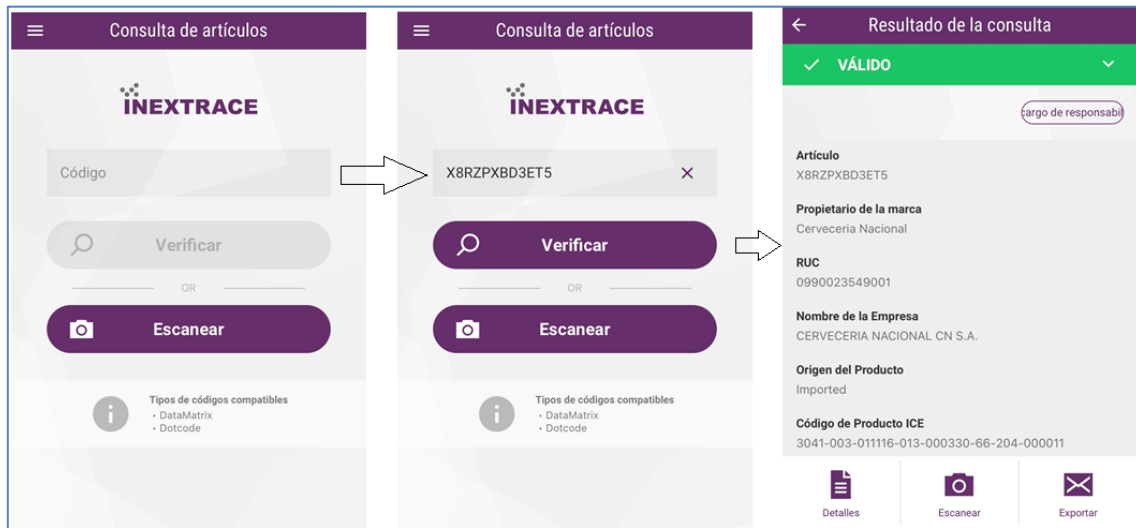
Consulta de artículos

INEXTRACE

Código

Verificar

OR

Escanear

Tipos de códigos compatibles
• DataMatrix
• Dotcode

Consulta de artículos

INEXTRACE

X8RZPXBD3ET5

Verificar

OR

Escanear

Tipos de códigos compatibles
• DataMatrix
• Dotcode

Resultado de la consulta

VÁLIDO

cargo de responsabi

Artículo
X8RZPXBD3ET5

Propietario de la marca
Cervecería Nacional

RUC
0990023549001

Nombre de la Empresa
CERVECERIA NACIONAL CN S.A.

Origen del Producto
Imported

Código de Producto ICE
3041-003-011116-013-000330-66-204-000011

Detalles

Escanear

Exportar